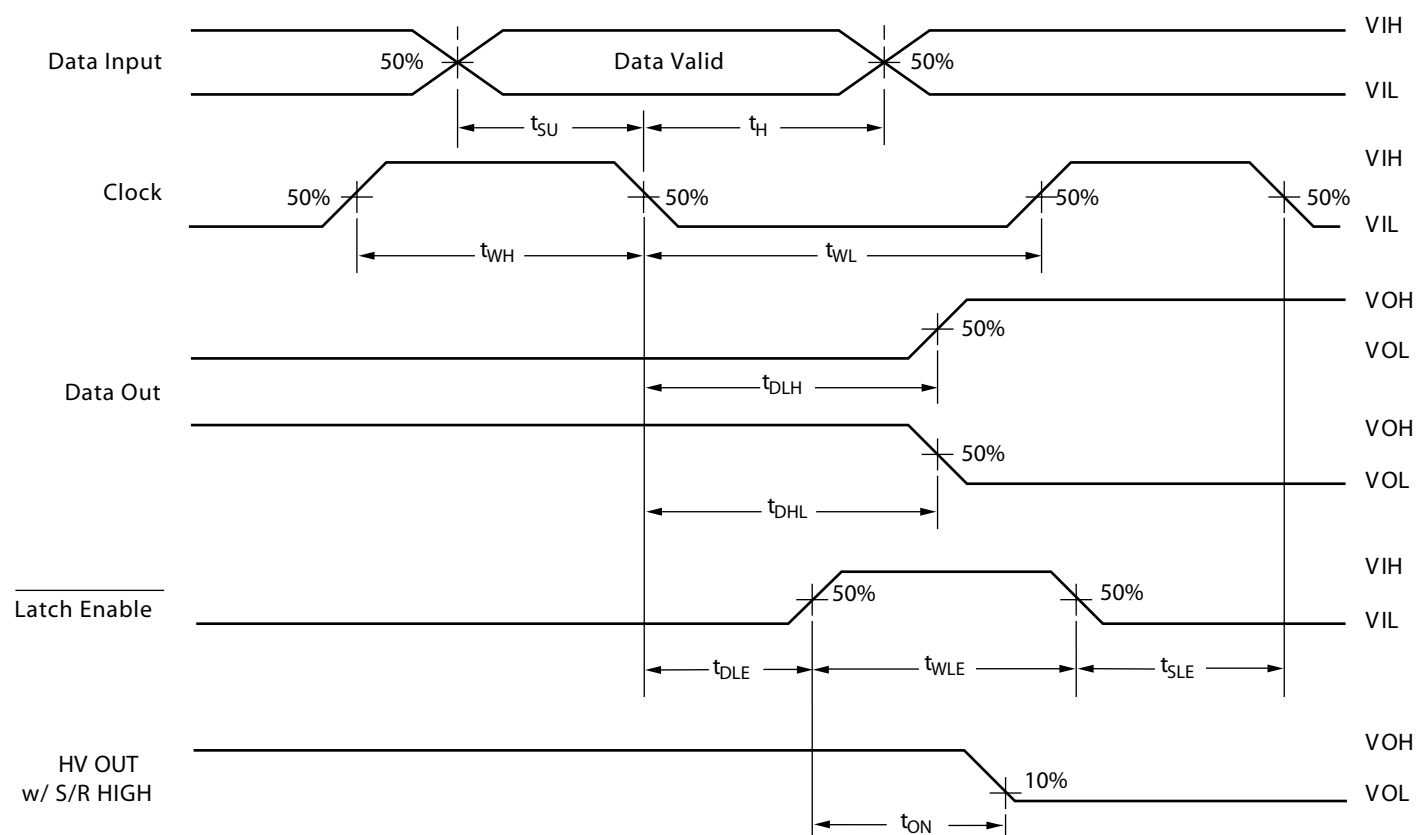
Data Input

50%

Data Valid

50%

VIH

VIL

$t_{SU}$

$t_H$

Clock

50%

50%

50%

50%

VIH

VIL

$t_{WH}$

$t_{WL}$

VOH

50%

VOL

Data Out

$t_{DLH}$

VOH

50%

VOL

$t_{DHL}$

$\overline{\text{Latch Enable}}$

50%

50%

VIH

VIL

$t_{DLE}$

$t_{WLE}$

$t_{SLE}$

HV OUT
w/ S/R HIGH

10%

VOH

VOL

$t_{ON}$